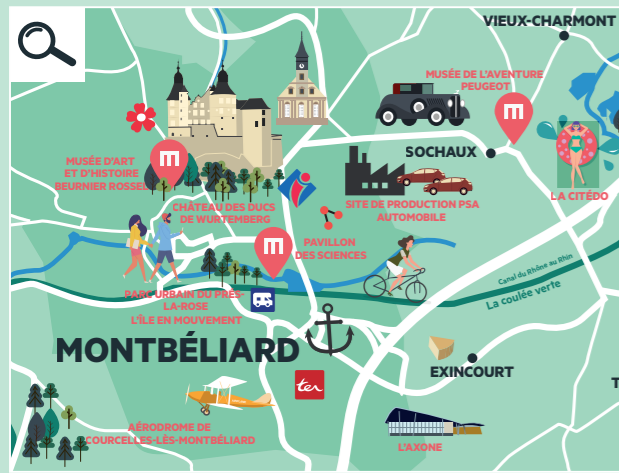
VIEUX-CHARMONT

MUSÉE DE L'AVENTURE PEUGEOT

SOCHAUX

MUSÉE D'ART ET D'HISTOIRE BEURNIER ROSSEL

CHÂTEAU DES DUCS DE WURTEMBERG

SITE DE PRODUCTION PSA AUTOMOBILE

LA CITÉDO

PAVILLON DES SCIENCES

Canal du Rhône au Rhin

La coulée verte

PARC URBAIN DU PRÉS-LA-ROSE

L'ÎLE EN MOUVEMENT

MONTBÉLIARD

EXINCOURT

ter

AÉRODROME DE COURCELLES-LÈS-MONTBÉLIARD

L'AXONE

T